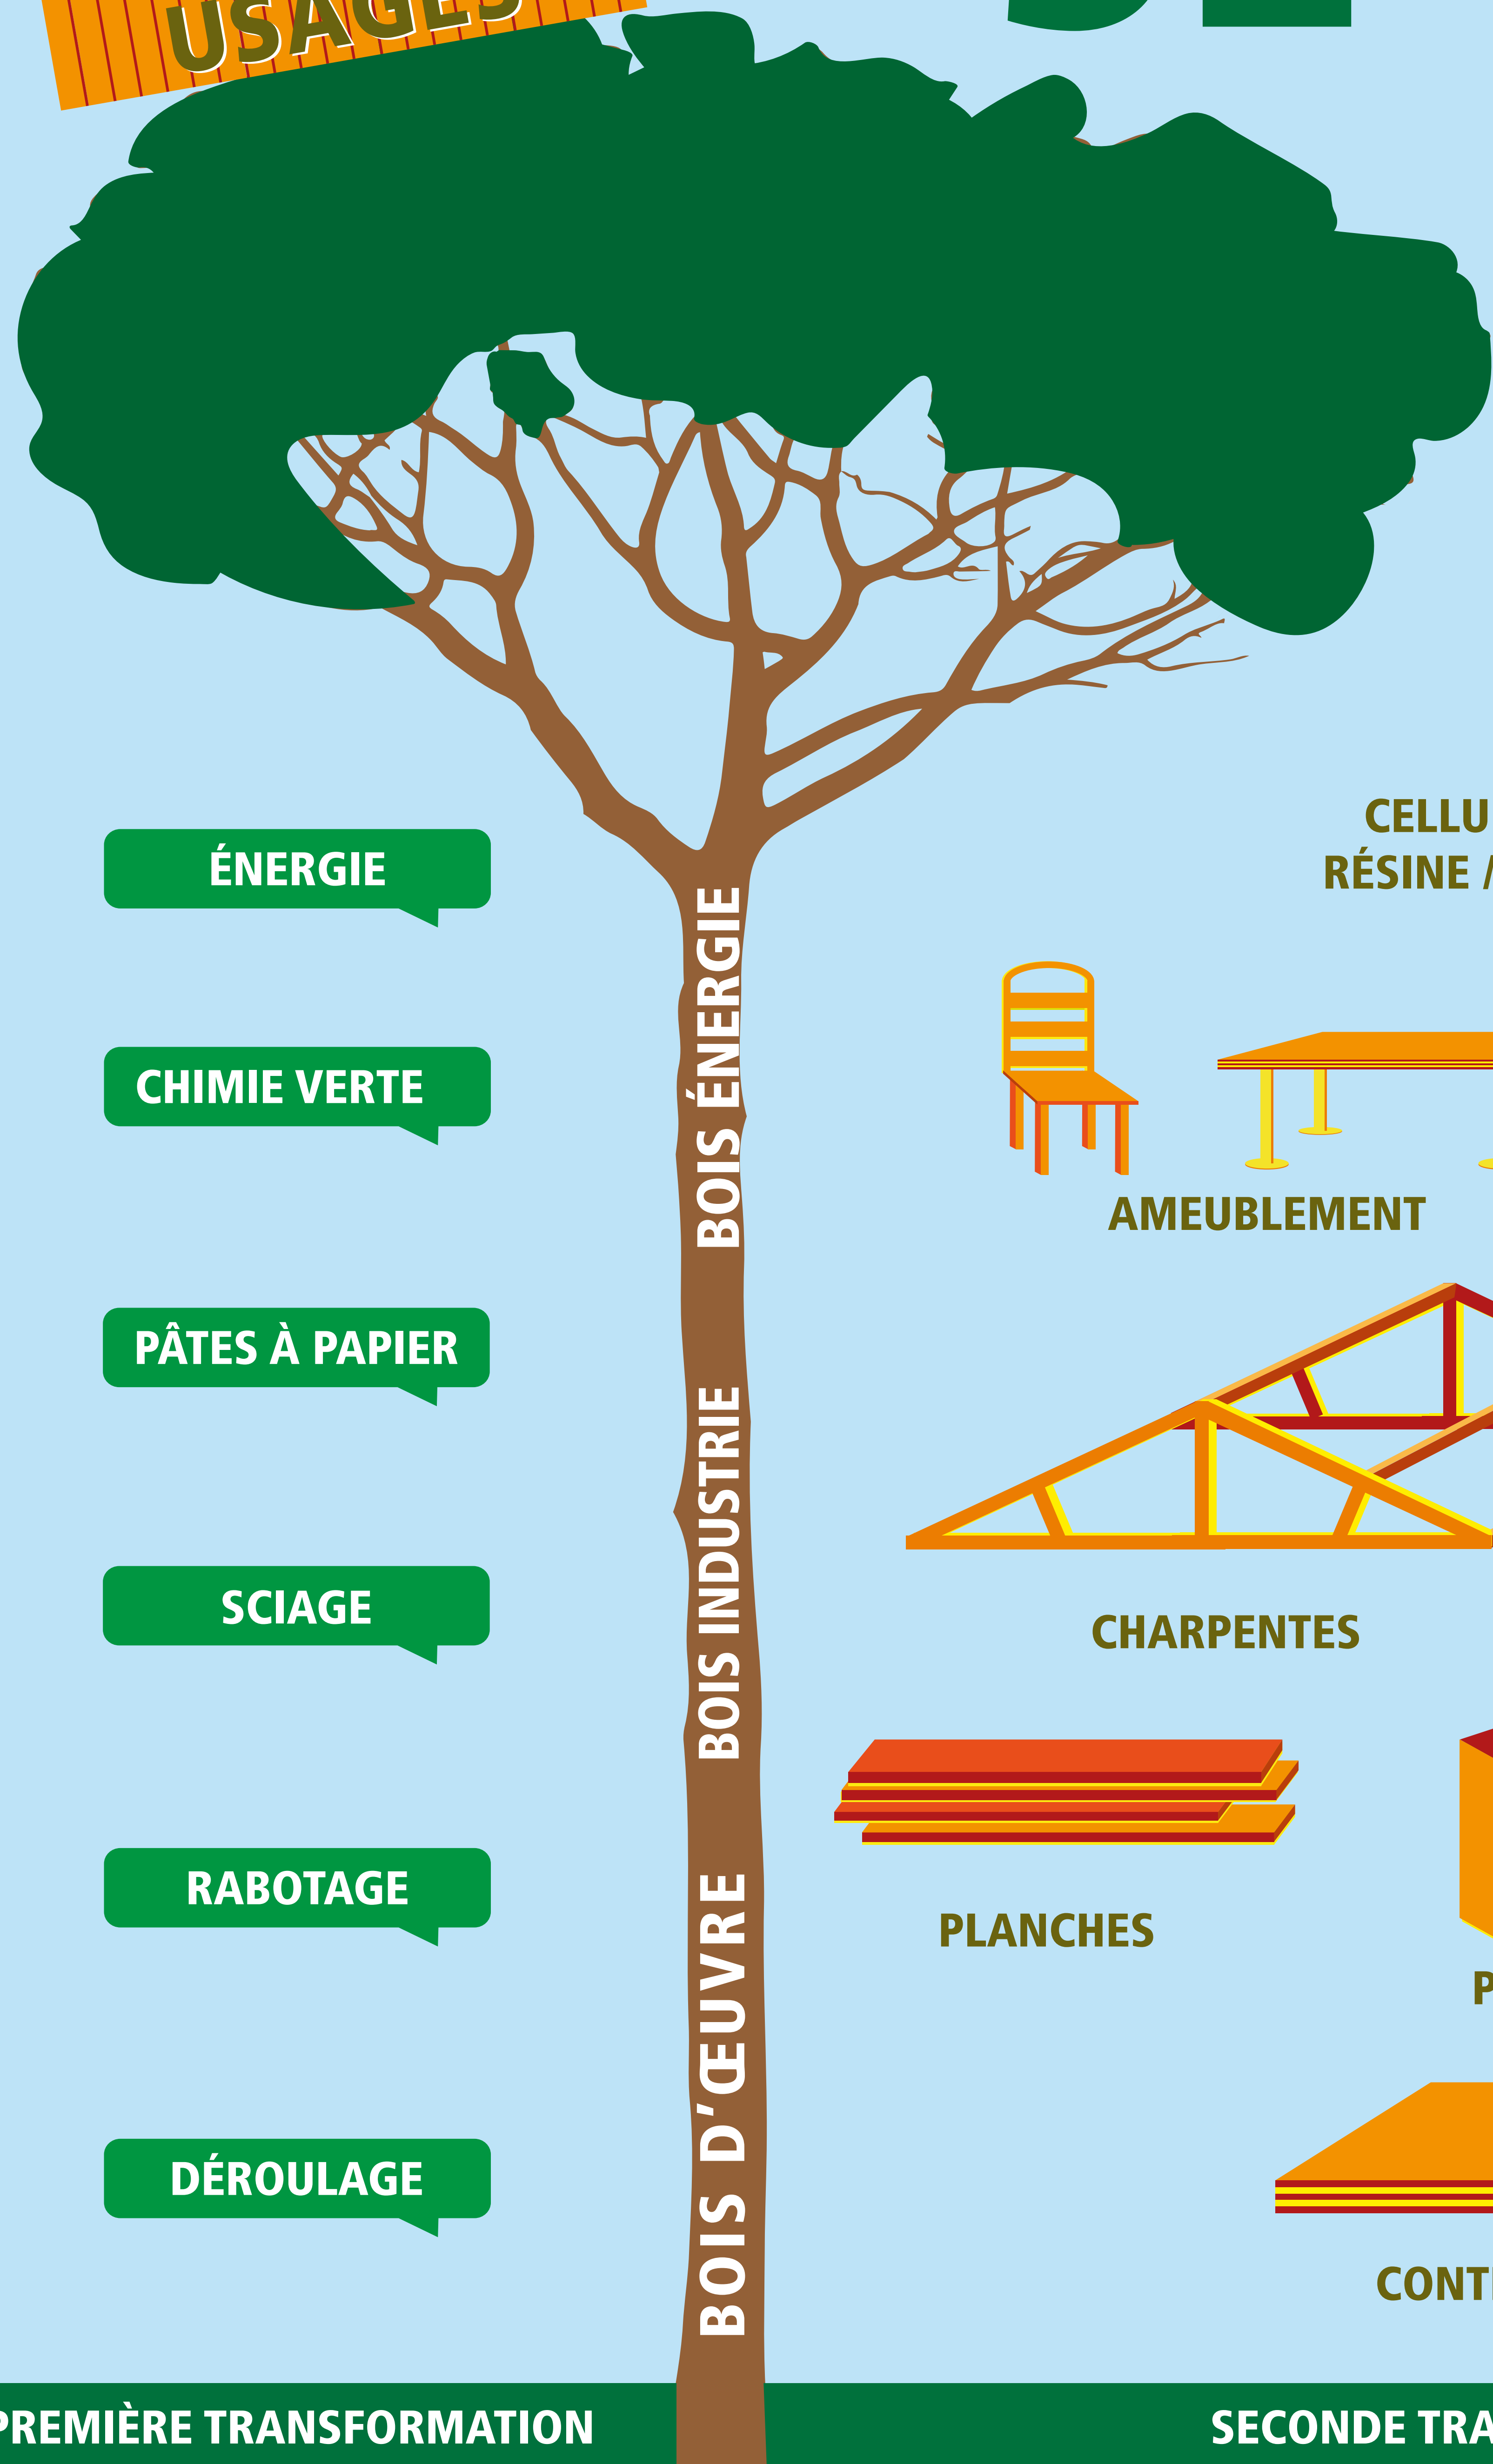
USAGES

ÉNERGIE

CHIMIE VERTE

PÂTES À PAPIER

SCIAGE

RABOTAGE

DÉROULAGE

BOIS ÉNERGIE

BOIS INDUSTRIE

BOIS D'ŒUVRE

CELLU
RÉSINE /

AMEUBLEMENT

CHARPENTES

PLANCHES

P

CONT

PREMIÈRE TRANSFORMATION

SECONDE TRA